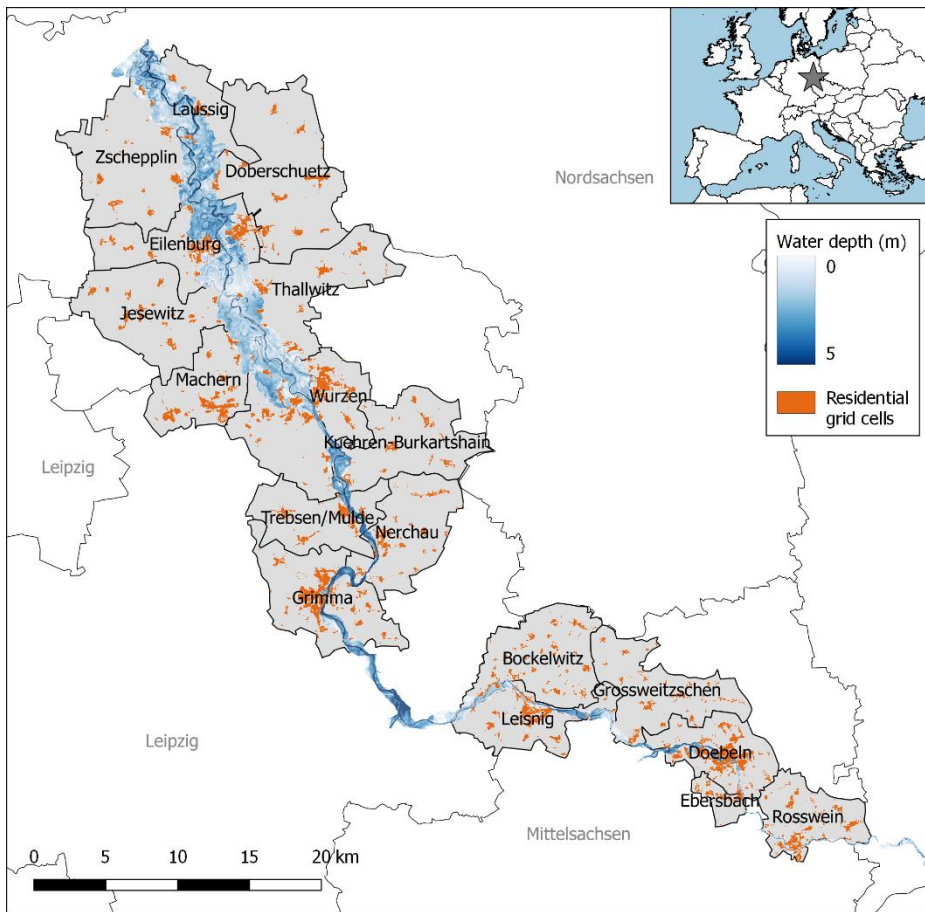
Laussig
Zschepplin
Doberschuetz
Nordsachsen
Water depth (m)
0
5
Residential grid cells
Eilenburg
Thallwitz
Jesewitz
Machern
Wurzen
Kuehren-Burkartshain
Leipzig
Trebsen/Mulde
Nerchau
Grimma
Bockelwitz
Grossweitzschen
Leisnig
Leipzig
Doebeln
Ebersbach
Rosswein
Mittelsachsen
0 5 10 15 20 km